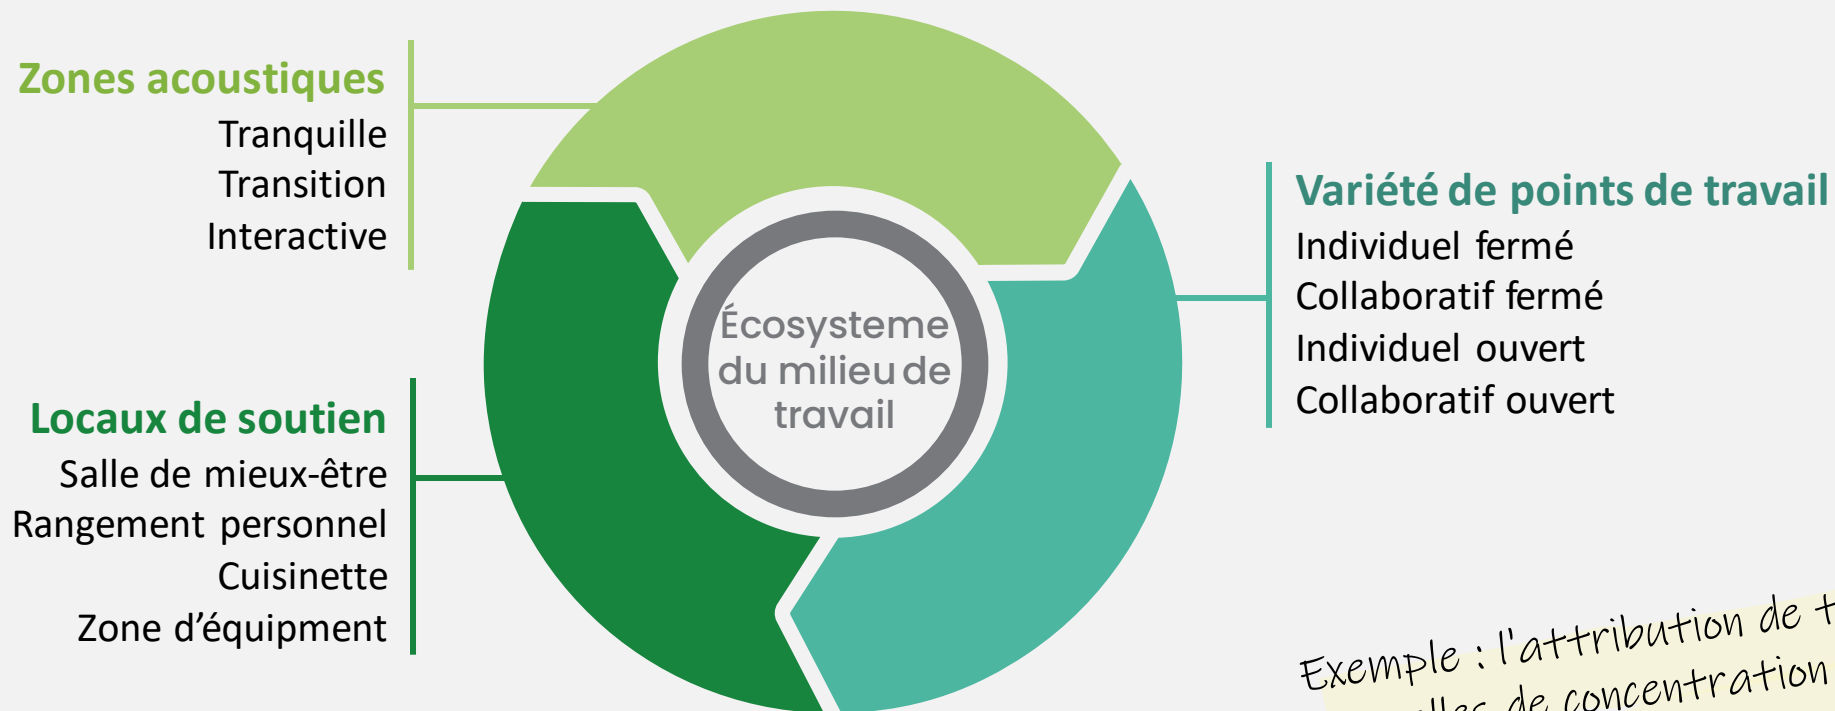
Zones acoustiques
Tranquille
Transition
Interactive

Écosysteme du milieu de travail

Variété de points de travail
Individuel fermé
Collaboratif fermé
Individuel ouvert
Collaboratif ouvert

Locaux de soutien
Salle de mieux-être
Rangement personnel
Cuisinette
Zone d'équipment

Exemple : l'attribution de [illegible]
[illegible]lles de concentration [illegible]